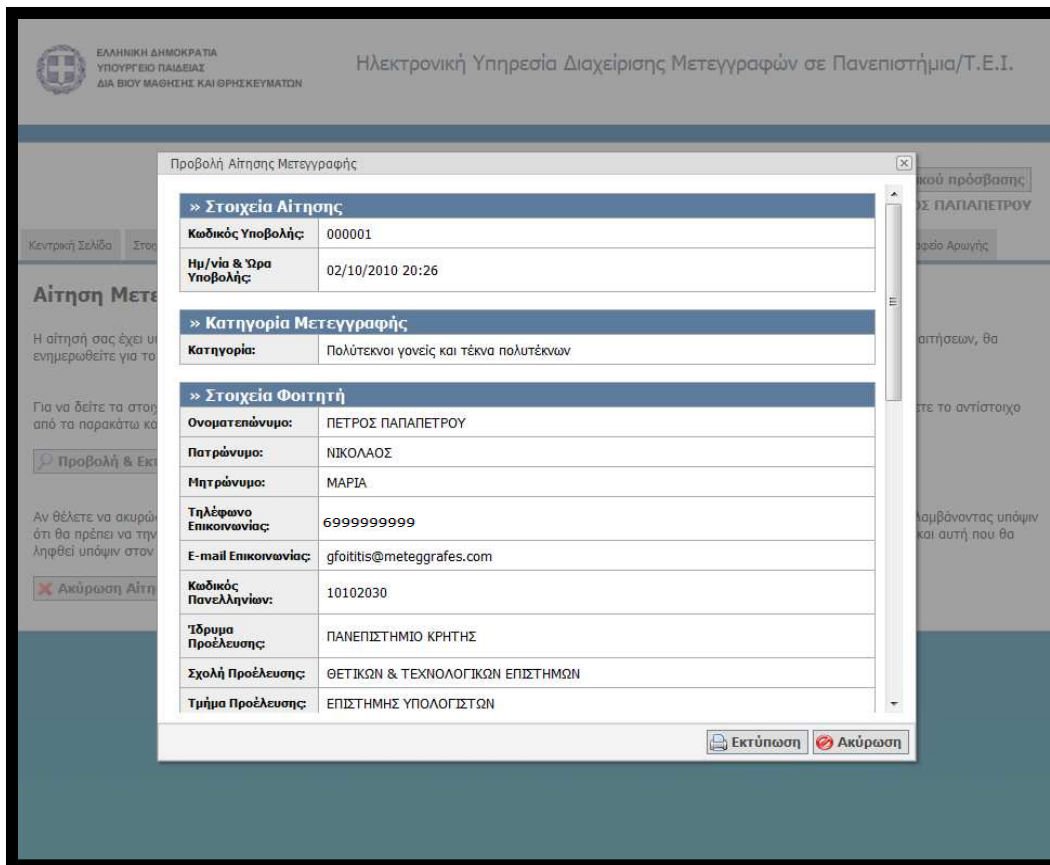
ΕΛΛΗΝΙΚΗ ΔΗΜΟΚΡΑΤΙΑ
ΥΠΟΥΡΓΕΙΟ ΠΑΙΔΕΙΑΣ
ΔΙΑ ΒΙΟΥ ΜΑΘΗΣΗΣ ΚΑΙ ΘΡΗΣΚΕΥΜΑΤΩΝ

Ηλεκτρονική Υπηρεσία Διαχείρισης Μετεγγραφών σε Πανεπιστήμια/Τ.Ε.Ι.

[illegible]κού πρόσβασης
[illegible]Σ ΠΑΠΑΠΕΤΡΟΥ

Κεντρική Σελίδα | Στοι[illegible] | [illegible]φείο Αρωγής

Αίτηση Μετε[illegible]

Η αίτησή σας έχει υ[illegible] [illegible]αιτήσεων, θα ενημερωθείτε για το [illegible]

Για να δείτε τα στοι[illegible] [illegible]ετε το αντίστοιχο από τα παρακάτω κο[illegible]

Προβολή & Εκτ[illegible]

Αν θέλετε να ακυρώ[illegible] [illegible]λαμβάνοντας υπόψιν ότι θα πρέπει να την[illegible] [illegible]και αυτή που θα ληφθεί υπόψιν στον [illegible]

Ακύρωση Αίτη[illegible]

Προβολή Αίτησης Μετεγγραφής

» Στοιχεία Αίτησης

| | |
|---|---|
| Κωδικός Υποβολής: | 000001 |
| Ημ/νία & Ώρα Υποβολής: | 02/10/2010 20:26 |

» Κατηγορία Μετεγγραφής

| | |
|---|---|
| Κατηγορία: | Πολύτεκνοι γονείς και τέκνα πολυτέκνων |

» Στοιχεία Φοιτητή

| | |
|---|---|
| Ονοματεπώνυμο: | ΠΕΤΡΟΣ ΠΑΠΑΠΕΤΡΟΥ |
| Πατρώνυμο: | ΝΙΚΟΛΑΟΣ |
| Μητρώνυμο: | ΜΑΡΙΑ |
| Τηλέφωνο Επικοινωνίας: | 6999999999 |
| E-mail Επικοινωνίας: | gfoititis@meteggrafes.com |
| Κωδικός Πανελληνίων: | 10102030 |
| Ίδρυμα Προέλευσης: | ΠΑΝΕΠΙΣΤΗΜΙΟ ΚΡΗΤΗΣ |
| Σχολή Προέλευσης: | ΘΕΤΙΚΩΝ & ΤΕΧΝΟΛΟΓΙΚΩΝ ΕΠΙΣΤΗΜΩΝ |
| Τμήμα Προέλευσης: | ΕΠΙΣΤΗΜΗΣ ΥΠΟΛΟΓΙΣΤΩΝ |

Εκτύπωση  Ακύρωση